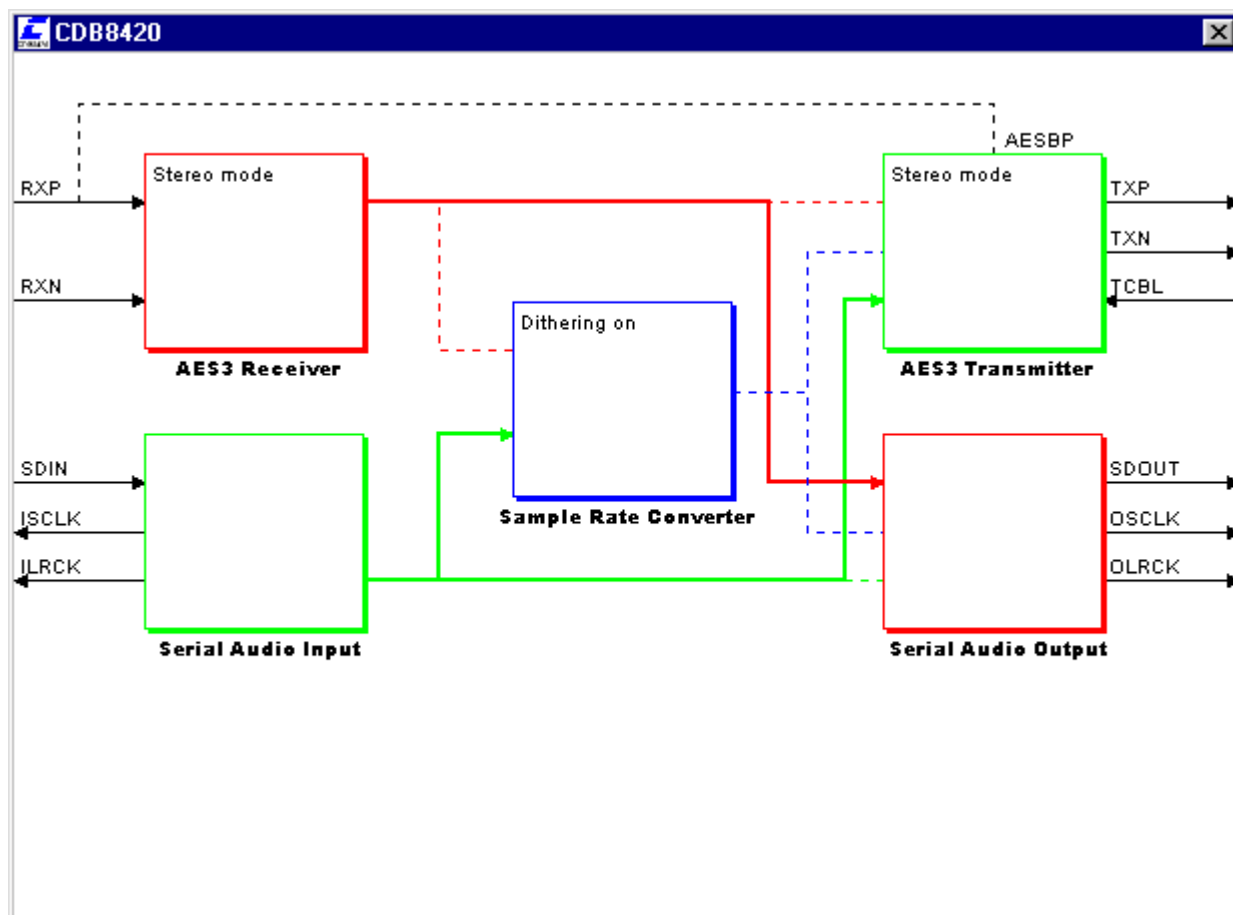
CDB8420

AESBP

RXP

Stereo mode

Stereo mode

TXP

TXN

RXN

TCBL

Dithering on

AES3 Receiver

AES3 Transmitter

SDIN

SDOUT

ISCLK

OSCLK

Sample Rate Converter

ILRCK

OLRCK

Serial Audio Input

Serial Audio Output